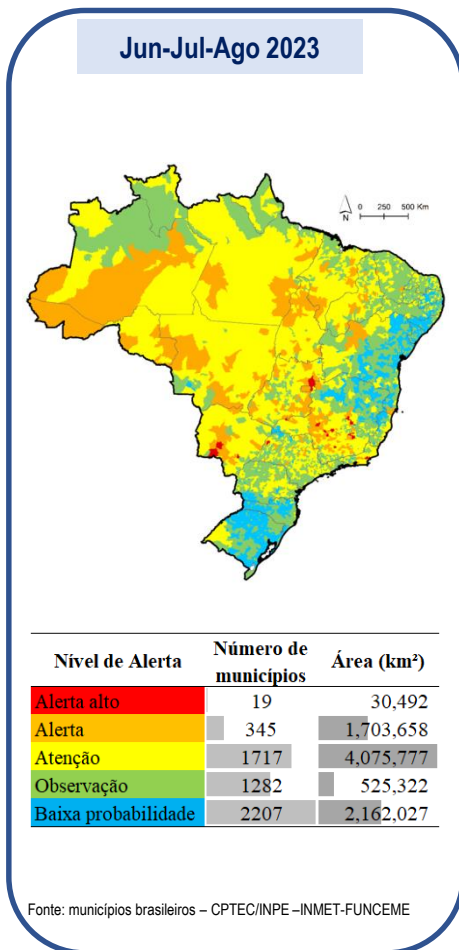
Jun-Jul-Ago 2023

N 0 250 500 Km

| Nível de Alerta | Número de municípios | Área (km²) |
|---|---|---|
| Alerta alto | 19 | 30,492 |
| Alerta | 345 | 1,703,658 |
| Atenção | 1717 | 4,075,777 |
| Observação | 1282 | 525,322 |
| Baixa probabilidade | 2207 | 2,162,027 |

Fonte: municípios brasileiros – CPTEC/INPE –INMET-FUNCEME